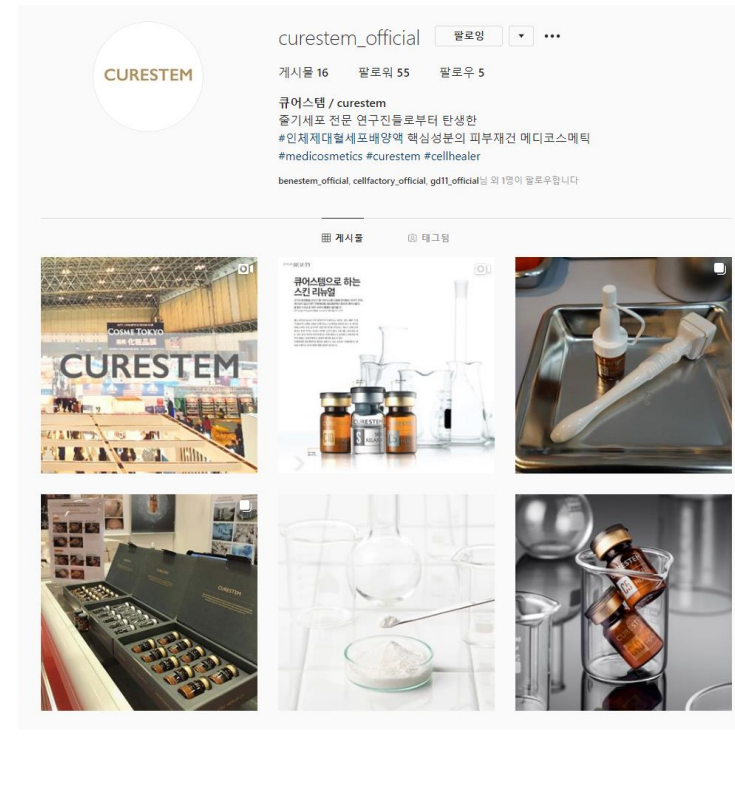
CURESTEM

curestem_official 팔로잉 ▾ •••

게시물 16 팔로워 55 팔로우 5

큐어스템 / curestem
줄기세포 전문 연구진들로부터 탄생한
#인체제대혈세포배양액 핵심성분의 피부재건 메디코스메틱
#medicosmetics #curestem #cellhealer

benestem_official, cellfactory_official, gd11_official님 외 1명이 팔로우합니다

게시물 태그됨

COSME TOKYO
CURESTEM

큐어스템으로 하는 스킨 리뉴얼

CURESTEM

CURESTEM